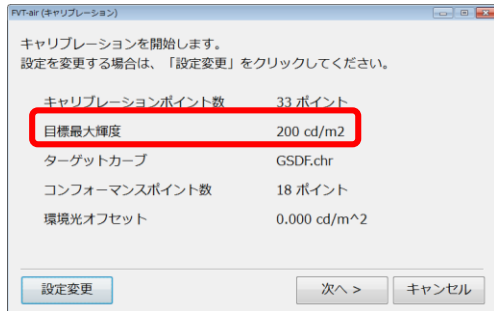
FVT-air (キャリブレーション)

キャリブレーションを開始します。
設定を変更する場合は、「設定変更」をクリックしてください。

| | |
|---|---|
| キャリブレーションポイント数 | 33 ポイント |
| 目標最大輝度 | 200 cd/m2 |
| ターゲットカーブ | GSDF.chr |
| コンフォーマンスポイント数 | 18 ポイント |
| 環境光オフセット | 0.000 cd/m^2 |

設定変更

次へ >

キャンセル